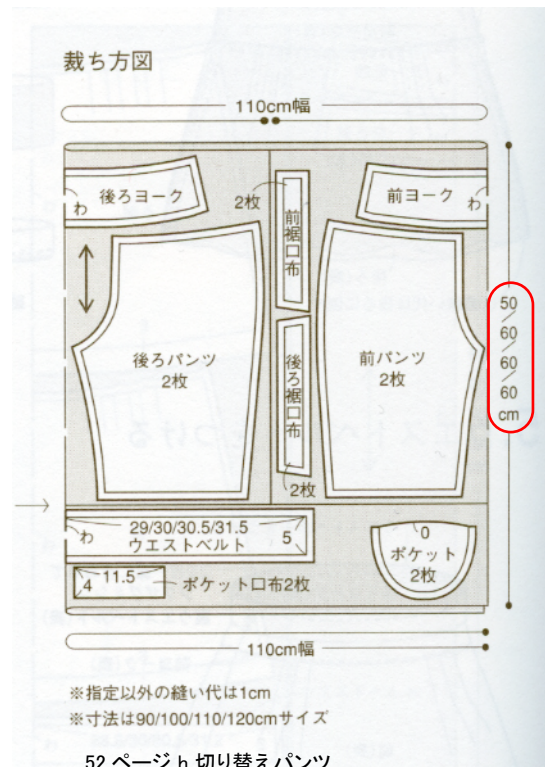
裁ち方図

110cm幅

後ろヨーク
わ

2枚
前裾口布

前ヨーク
わ

後ろパンツ
2枚

後ろ裾口布

前パンツ
2枚

50/60/60/60 cm

2枚

29/30/30.5/31.5
ウエストベルト
わ
5

0
ポケット
2枚

4 11.5
ポケット口布2枚

110cm幅

※指定以外の縫い代は1cm
※寸法は90/100/110/120cmサイズ

52 ページ h 切り替えパンツ